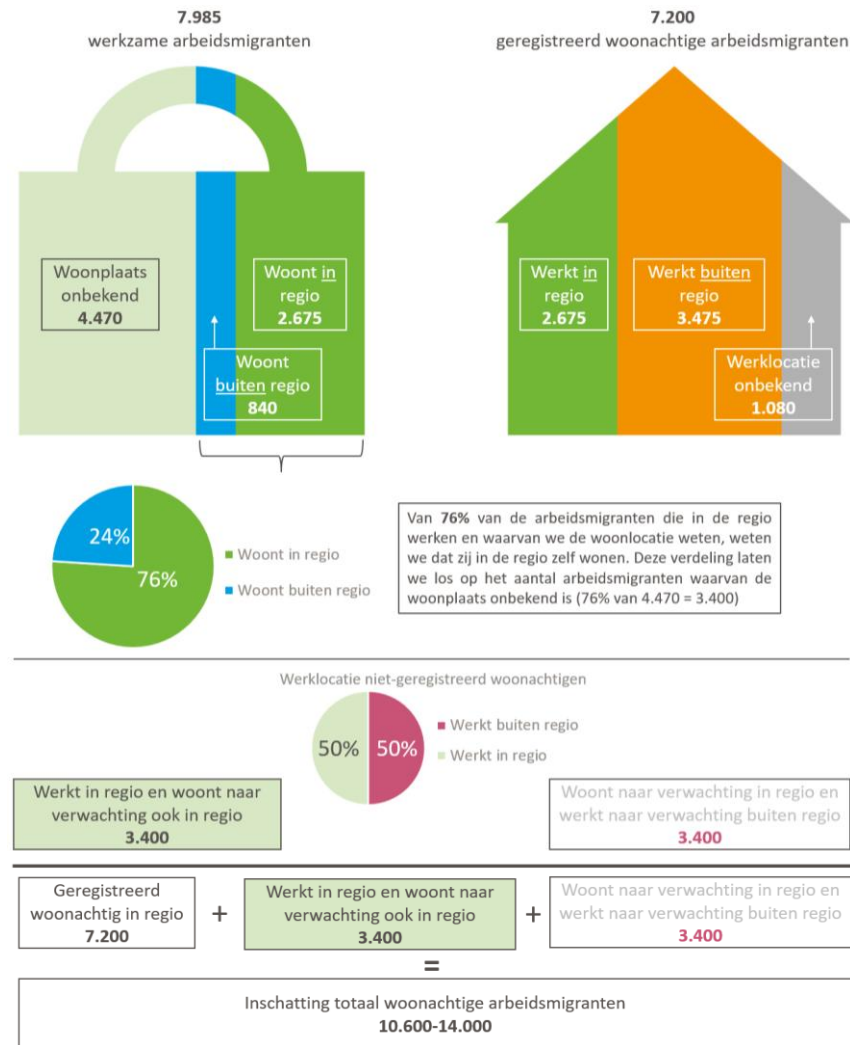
7.985
werkzame arbeidsmigranten

7.200
geregistreerd woonachtige arbeidsmigranten

Woonplaats onbekend
4.470

Woont in regio
2.675

Woont buiten regio
840

Werkt in regio
2.675

Werkt buiten regio
3.475

Werklocatie onbekend
1.080

24%
76%
Woont in regio
Woont buiten regio

Van 76% van de arbeidsmigranten die in de regio werken en waarvan we de woonlocatie weten, weten we dat zij in de regio zelf wonen. Deze verdeling laten we los op het aantal arbeidsmigranten waarvan de woonplaats onbekend is (76% van 4.470 = 3.400)

Werklocatie niet-geregistreerd woonachtigen
50%
50%
Werkt buiten regio
Werkt in regio

Werkt in regio en woont naar verwachting ook in regio
3.400

Woont naar verwachting in regio en werkt naar verwachting buiten regio
3.400

Geregistreerd woonachtig in regio
7.200
+
Werkt in regio en woont naar verwachting ook in regio
3.400
+
Woont naar verwachting in regio en werkt naar verwachting buiten regio
3.400
=
Inschatting totaal woonachtige arbeidsmigranten
10.600-14.000